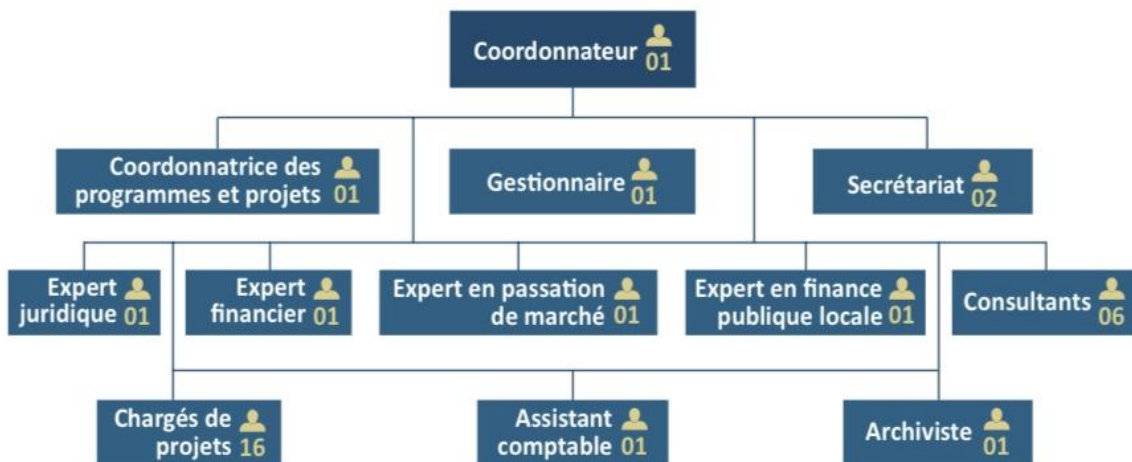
Coordonnateur 01

Coordonnatrice des programmes et projets 01

Gestionnaire 01

Secrétariat 02

Expert juridique 01

Expert financier 01

Expert en passation de marché 01

Expert en finance publique locale 01

Consultants 06

Chargés de projets 16

Assistant comptable 01

Archiviste 01